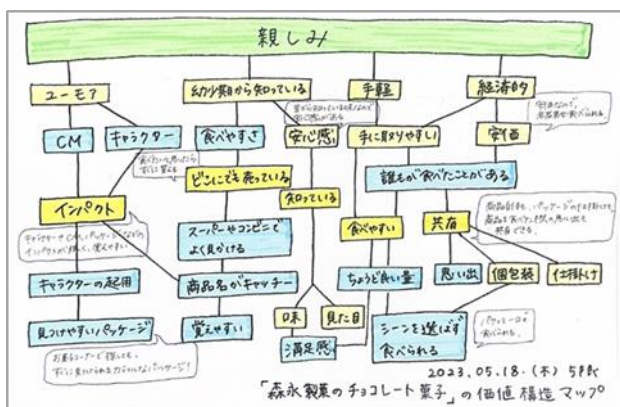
親しみ

ユーモア

幼少期から知っている

手軽

経済的

CM

キャラクター

食べやすさ

安心感

手に取りやすい

安価

どこにでも売っている

知っている

誰もが食べたことがある

インパクト

スーパーやコンビニでよく見かける

食べやすい

共有

キャラクターの起用

商品名がキャッチー

ちょうど良い量

思い出

個包装

仕掛け

見つけやすいパッケージ

覚えやすい

味

見た目

満足感

シーンを選ばず食べられる

2023.05.18.(木) 5時限

「森永製菓のチョコレート菓子」の価値構造マップ

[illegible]

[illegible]

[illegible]

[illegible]

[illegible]

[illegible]

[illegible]